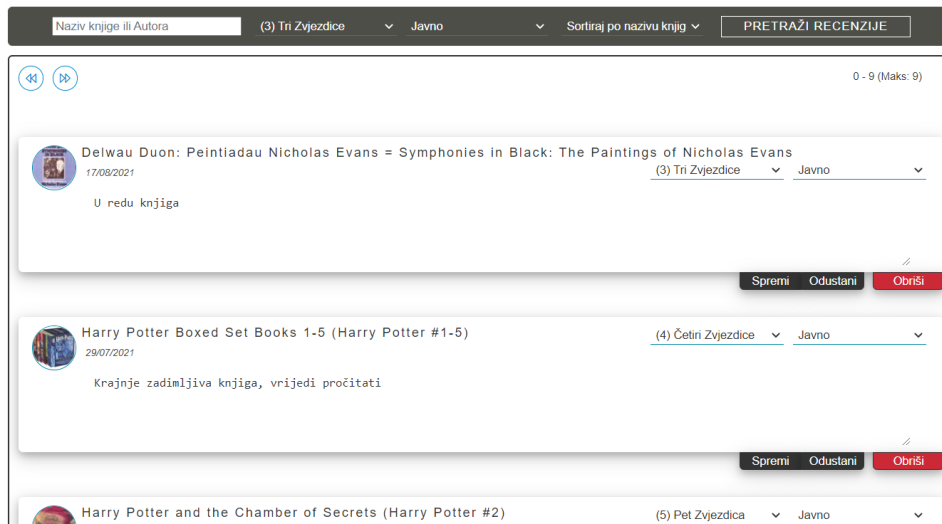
Naziv knjige ili Autora
(3) Tri Zvjezdice
Javno
Sortiraj po nazivu knjig
PRETRAŽI RECENZIJE

0 - 9 (Maks: 9)

Delwau Duon: Peintiadau Nicholas Evans = Symphonies in Black: The Paintings of Nicholas Evans
17/08/2021
(3) Tri Zvjezdice
Javno
U redu knjiga
Spremi
Odustani
Obriši

Harry Potter Boxed Set Books 1-5 (Harry Potter #1-5)
29/07/2021
(4) Četiri Zvjezdice
Javno
Krajnje zadimljiva knjiga, vrijedi pročitati
Spremi
Odustani
Obriši

Harry Potter and the Chamber of Secrets (Harry Potter #2)
(5) Pet Zvjezdica
Javno